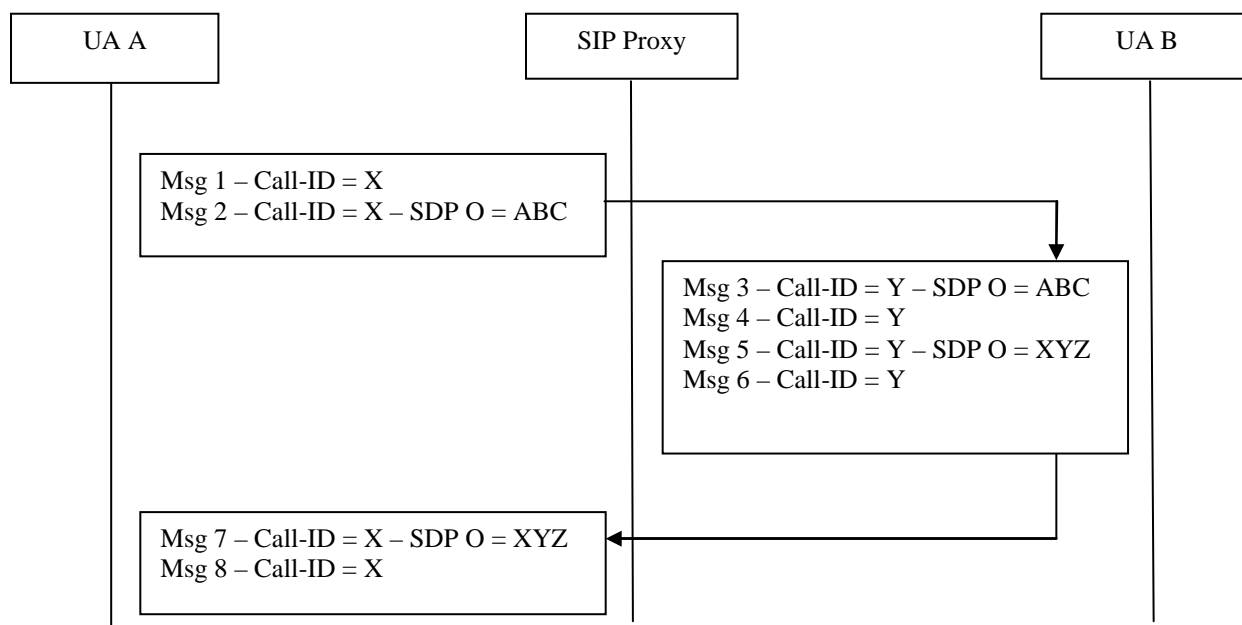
UA A

SIP Proxy

UA B

Msg 1 – Call-ID = X
Msg 2 – Call-ID = X – SDP O = ABC

Msg 3 – Call-ID = Y – SDP O = ABC
Msg 4 – Call-ID = Y
Msg 5 – Call-ID = Y – SDP O = XYZ
Msg 6 – Call-ID = Y

Msg 7 – Call-ID = X – SDP O = XYZ
Msg 8 – Call-ID = X